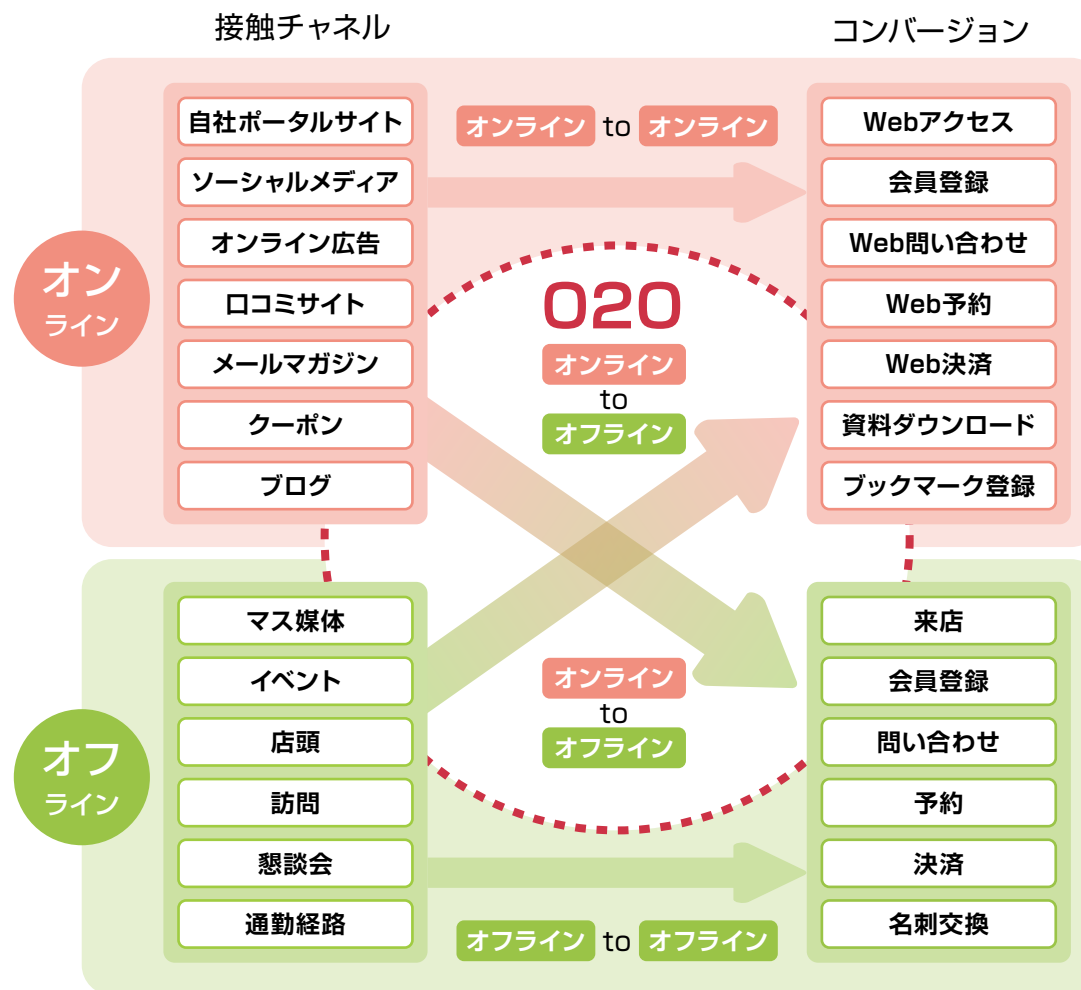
接触チャネル

コンバージョン

オンライン

自社ポータルサイト
ソーシャルメディア
オンライン広告
口コミサイト
メールマガジン
クーポン
ブログ

オンライン to オンライン

Webアクセス
会員登録
Web問い合わせ
Web予約
Web決済
資料ダウンロード
ブックマーク登録

O2O
オンライン
to
オフライン

オフライン

マス媒体
イベント
店頭
訪問
懇談会
通勤経路

オンライン
to
オフライン

来店
会員登録
問い合わせ
予約
決済
名刺交換

オフライン to オフライン